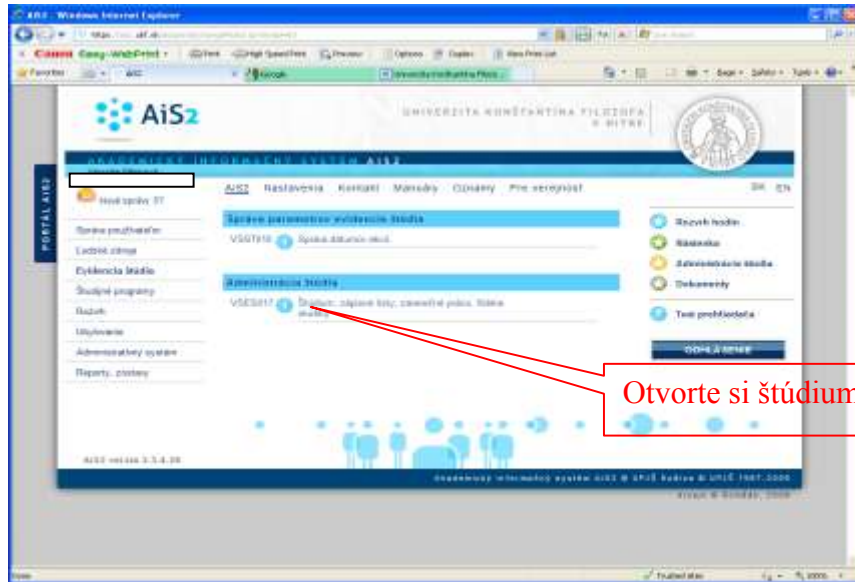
AiS2 - Windows Internet Explorer

Canon Easy-WebPrint

Favorites

AiS2

UNIVERZITA KONŠTANTÍNA FILOZOFA V NITRE

AKADEMICKÝ INFORMAČNÝ SYSTÉM AIS2

PORTÁL AIS2

Nové správy: 77

Správa používateľov

Ľudské zdroje

Evidencia štúdia

Študijné programy

Rozvrh

Ubytovanie

Administratívny systém

Reporty, zostavy

AiS2 Nastavenia Kontakt Manuály Oznamy Pre verejnosť

SK EN

Správa parametrov evidencie štúdia

VSST010 Správa akademických rokov

Administrácia štúdia

VSES017 Štúdium, zápisné listy, zameranie práce, hodnotenie štúdia

Rozvrh hodín

Nástenka

Administrácia štúdia

Dokumenty

Test prehliadača

ODHLÁSENIE

Otvorte si štúdium

AiS2 verzia 2.3.4.28

Akademický informačný systém AiS2 © UPJŠ Košice & UKF Nitra 1997-2009

Trusted sites

100%